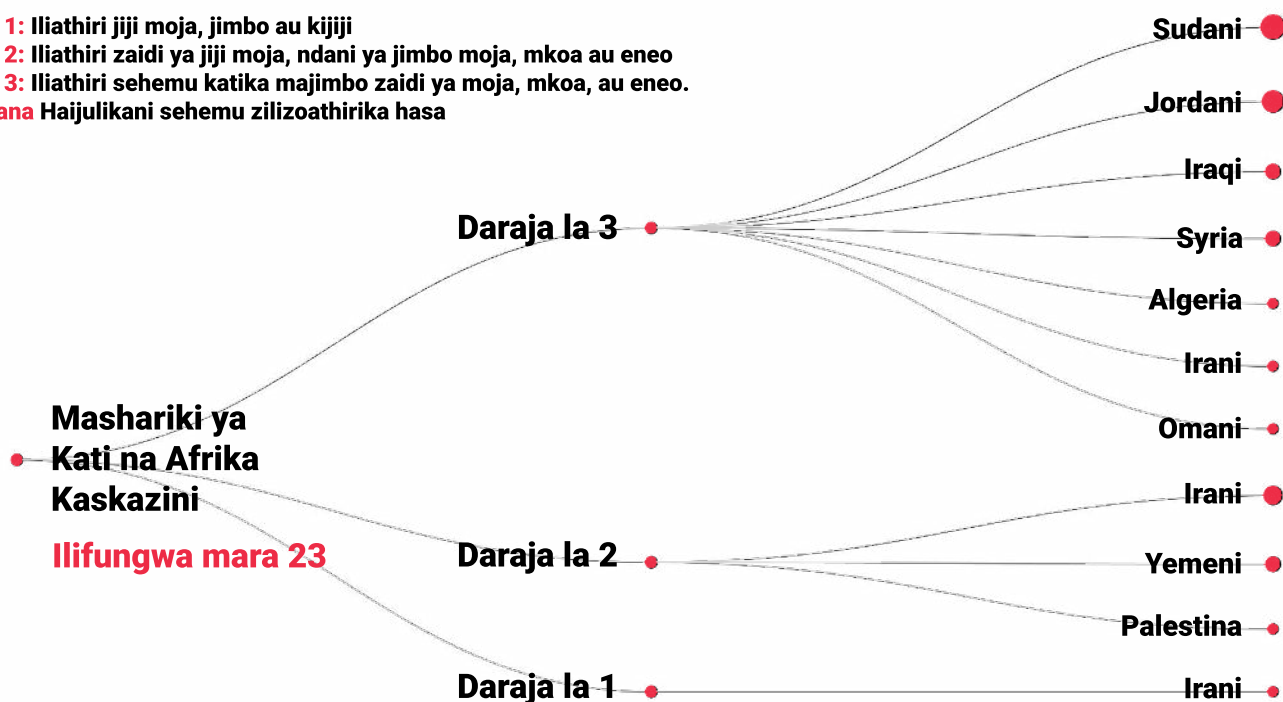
1: Iliathiri jiji moja, jimbo au kijiji
2: Iliathiri zaidi ya jiji moja, ndani ya jimbo moja, mkoa au eneo
3: Iliathiri sehemu katika majimbo zaidi ya moja, mkoa, au eneo.
ana Haijulikani sehemu zilizoathirika hasa

Masharaki ya Kati na Afrika Kaskazini

Ilifungwa mara 23

Daraja la 3

Sudani

Jordani

Iraqi

Syria

Algeria

Irani

Omani

Daraja la 2

Irani

Yemeni

Palestina

Daraja la 1

Irani